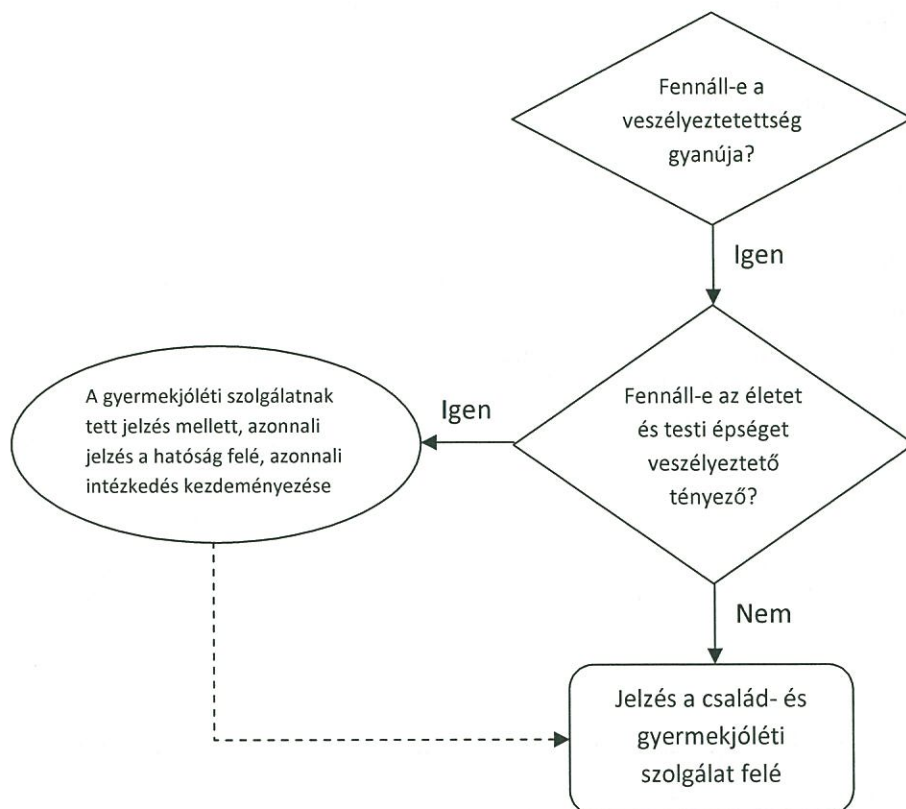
Fennáll-e a veszélyeztetettség gyanúja?

Igen

Fennáll-e az életet és testi épséget veszélyeztető tényező?

Igen

A gyermekjóléti szolgálatnak tett jelzés mellett, azonnali jelzés a hatóság felé, azonnali intézkedés kezdeményezése

Nem

Jelzés a család- és gyermekjóléti szolgálat felé